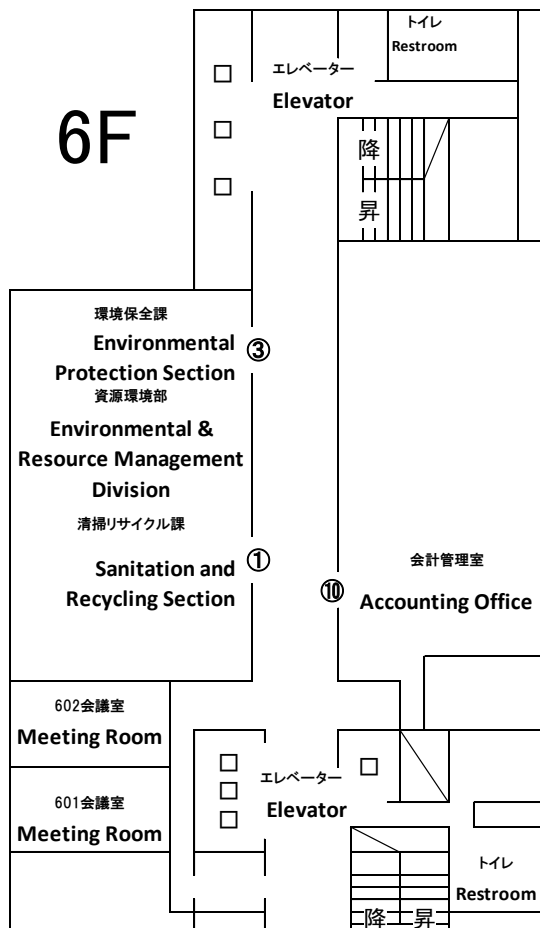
6F

トイレ
Restroom

エレベーター
Elevator

降
昇

環境保全課
Environmental Protection Section
③

資源環境部
Environmental & Resource Management Division

清掃リサイクル課
Sanitation and Recycling Section
①

会計管理室
Accounting Office
⑩

602会議室
Meeting Room

601会議室
Meeting Room

エレベーター
Elevator

トイレ
Restroom

降
昇